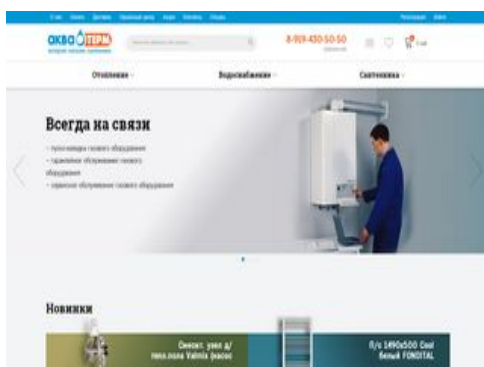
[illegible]

аква терм

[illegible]

8-919-430-50-50

Отопление ⌄ Водоснабжение ⌄ Сантехника ⌄

Всегда на связи

- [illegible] газового оборудования
- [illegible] обслуживание газового оборудования
- сервисное обслуживание газового оборудования

Новинки

Смесит. узел д/ тепл.пола Valmix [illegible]

П/с 1490x500 Cool белый FONDITAL